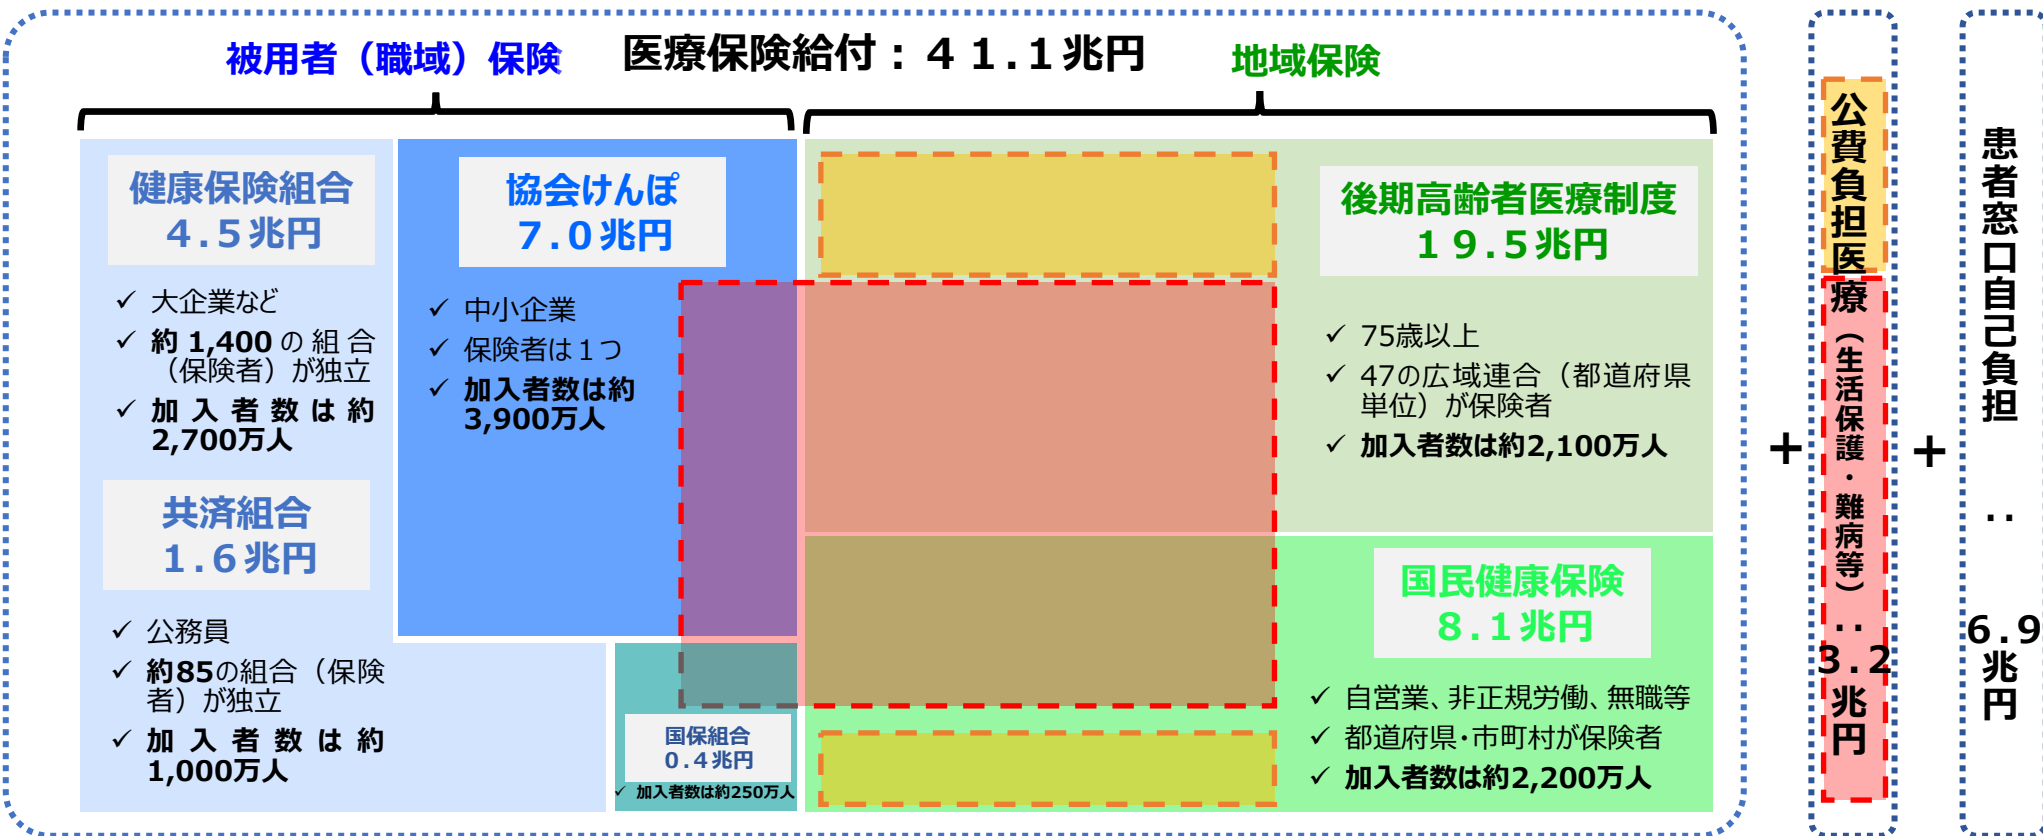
被用者（職域）保険

医療保険給付：４１.１兆円

地域保険

健康保険組合
４.５兆円

✓ 大企業など
✓ 約 1,400 の組合（保険者）が独立
✓ 加入者数は約 2,700万人

協会けんぽ
７.０兆円

✓ 中小企業
✓ 保険者は１つ
✓ 加入者数は約 3,900万人

後期高齢者医療制度
１９.５兆円

✓ 75歳以上
✓ 47の広域連合（都道府県単位）が保険者
✓ 加入者数は約2,100万人

共済組合
１.６兆円

✓ 公務員
✓ 約85の組合（保険者）が独立
✓ 加入者数は約 1,000万人

国民健康保険
８.１兆円

✓ 自営業、非正規労働、無職等
✓ 都道府県・市町村が保険者
✓ 加入者数は約2,200万人

国保組合
０.４兆円
✓ 加入者数は約250万人

＋

公費負担医療（生活保護・難病等）：３.２兆円

＋

患者窓口自己負担：６.９兆円